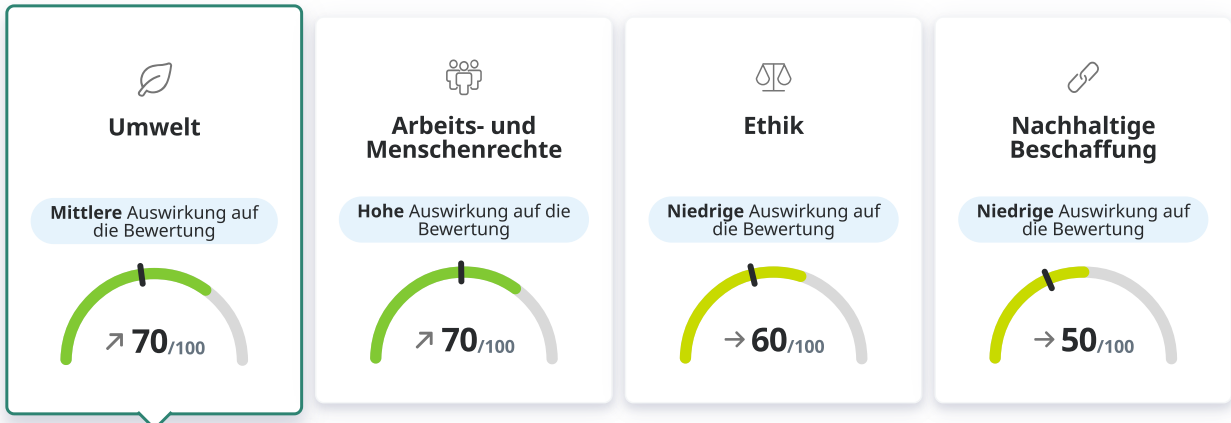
Umwelt

Mittlere Auswirkung auf die Bewertung

↗ 70/100

Arbeits- und Menschenrechte

Hohe Auswirkung auf die Bewertung

↗ 70/100

Ethik

Niedrige Auswirkung auf die Bewertung

→ 60/100

Nachhaltige Beschaffung

Niedrige Auswirkung auf die Bewertung

→ 50/100